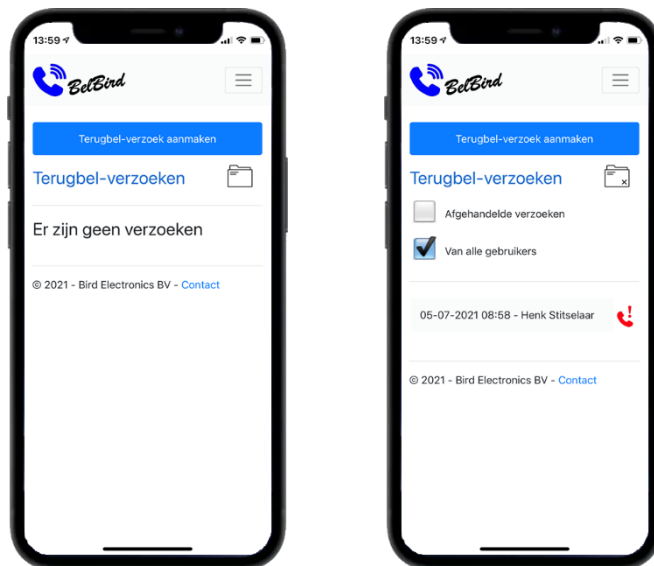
13:59

BelBird

Terugbel-verzoek aanmaken

Terugbel-verzoeken

Er zijn geen verzoeken

© 2021 - Bird Electronics BV - Contact

13:59

BelBird

Terugbel-verzoek aanmaken

Terugbel-verzoeken

Afgehandelde verzoeken

Van alle gebruikers

05-07-2021 08:58 - Henk Stitselaar

© 2021 - Bird Electronics BV - Contact